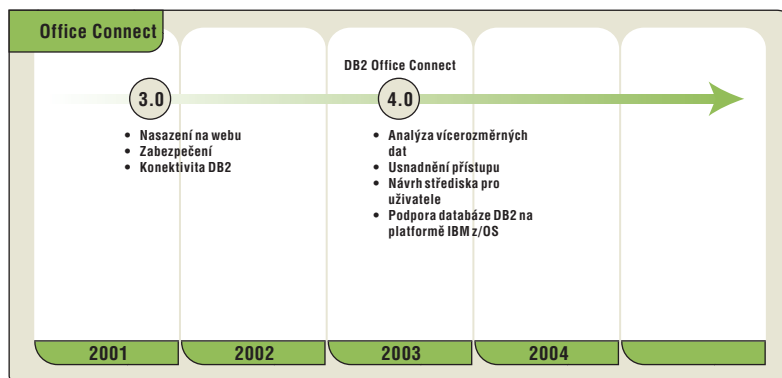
Office Connect

3.0

- Nasazení na webu
- Zabezpečení
- Konektivita DB2

DB2 Office Connect

4.0

- Analýza vícerozměrných dat
- Usnadnění přístupu
- Návrh střediska pro uživatele
- Podpora databáze DB2 na platformě IBM z/OS

2001
2002
2003
2004